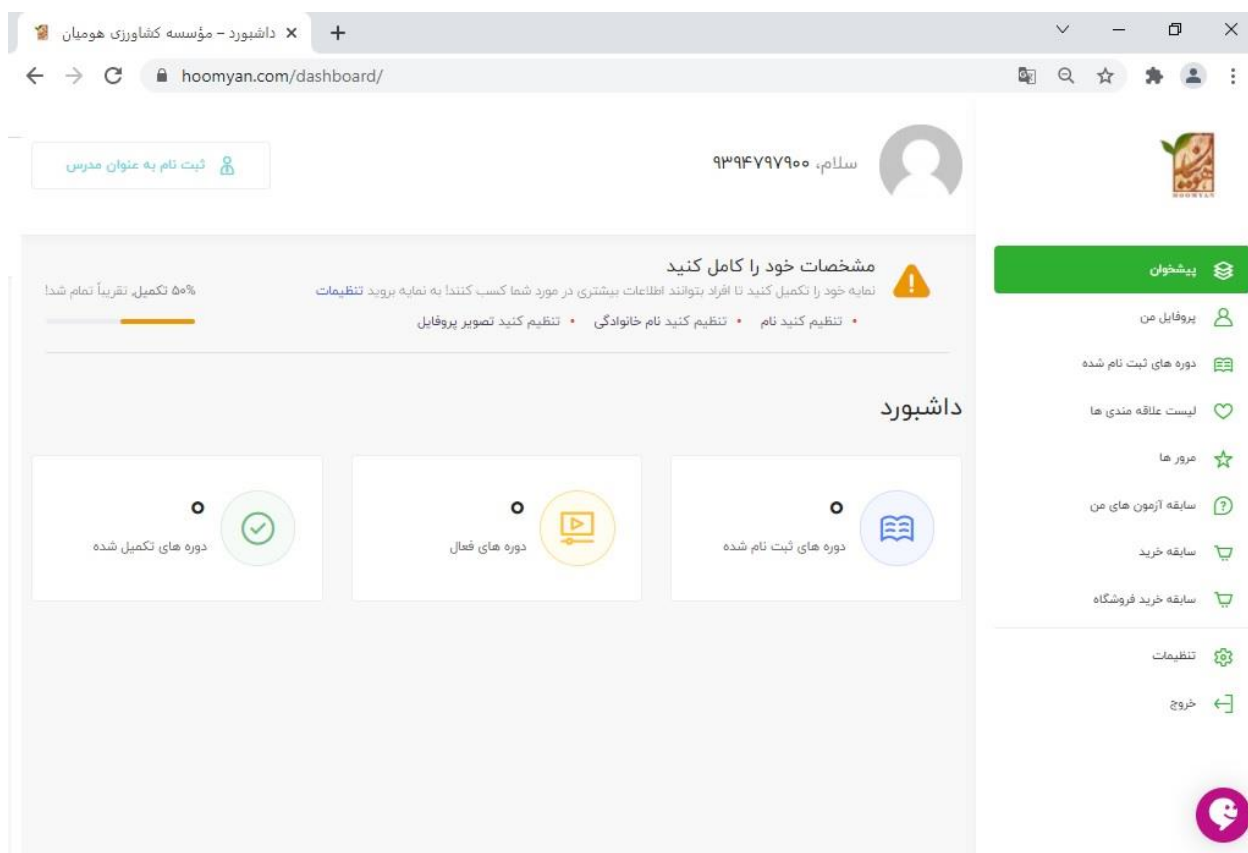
داشبورد – مؤسسه کشاورزی هومیان
hoomyan.com/dashboard/

سلام، ۹۳۹۴۷۹۷۹۰۰

ثبت نام به عنوان مدرس

HOOMYAN

پیشخوان
پروفایل من
دوره های ثبت نام شده
لیست علاقه مندی ها
مرور ها
سابقه آزمون های من
سابقه خرید
سابقه خرید فروشگاه
تنظیمات
خروج

مشخصات خود را کامل کنید
نمایه خود را تکمیل کنید تا افراد بتوانند اطلاعات بیشتری در مورد شما کسب کنند! به نمایه بروید تنظیمات

• تنظیم کنید نام • تنظیم کنید نام خانوادگی • تنظیم کنید تصویر پروفایل

%۵۰ تکمیل، تقریباً تمام شد!

داشبورد

۰
دوره های ثبت نام شده

۰
دوره های فعال

۰
دوره های تکمیل شده